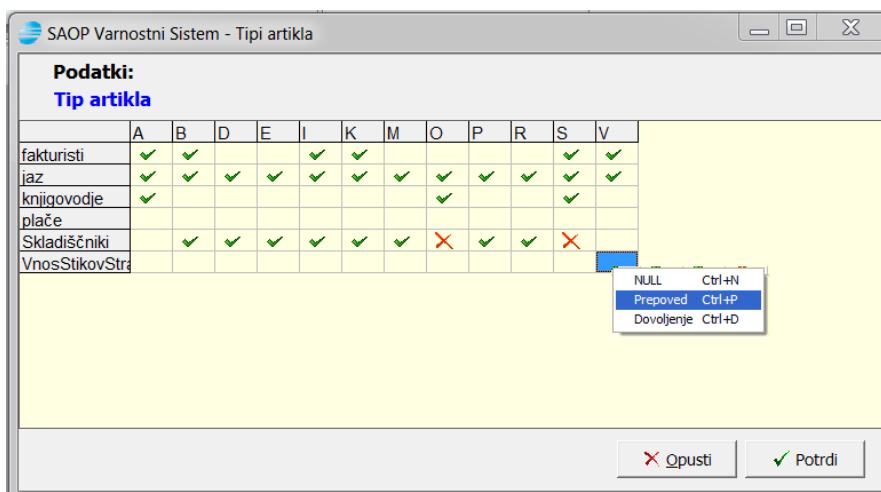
SAOP Varnostni Sistem - Tipi artikla

Podatki:
Tip artikla

| | A | B | D | E | I | K | M | O | P | R | S | V |
|---|---|---|---|---|---|---|---|---|---|---|---|---|
| fakturisti | ✔ | ✔ | | | ✔ | ✔ | | | | | ✔ | ✔ |
| jaz | ✔ | ✔ | ✔ | ✔ | ✔ | ✔ | ✔ | ✔ | ✔ | ✔ | ✔ | ✔ |
| knjigovodje | ✔ | | | | | | | ✔ | | | ✔ | |
| plače | | | | | | | | | | | | |
| Skladiščniki | | ✔ | ✔ | ✔ | ✔ | ✔ | ✔ | ✕ | ✔ | ✔ | ✕ | |
| VnosStikovStra | | | | | | | | | | | | |

NULL Ctrl+N
Prepoved Ctrl+P
Dovoljenje Ctrl+D

Opusti
Potrdi